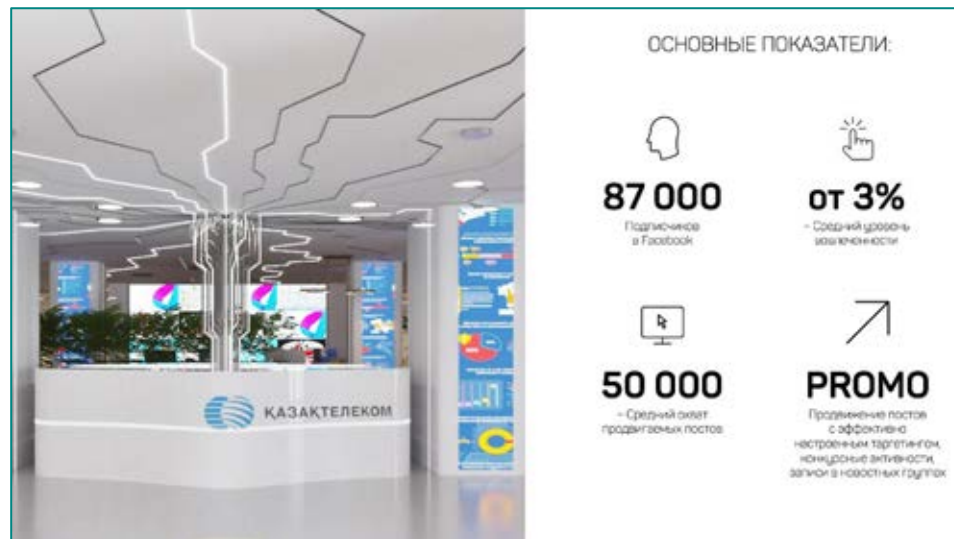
ҚАЗАҚТЕЛЕКОМ

ОСНОВНЫЕ ПОКАЗАТЕЛИ:

87 000
Подписчиков в Facebook

от 3%
- Средний уровень вовлеченности

50 000
- Средний охват продвигаемых постов

PROMO
Продвижение постов с эффективно настроенным таргетингом, конкурсные активности, записи в новостных группах